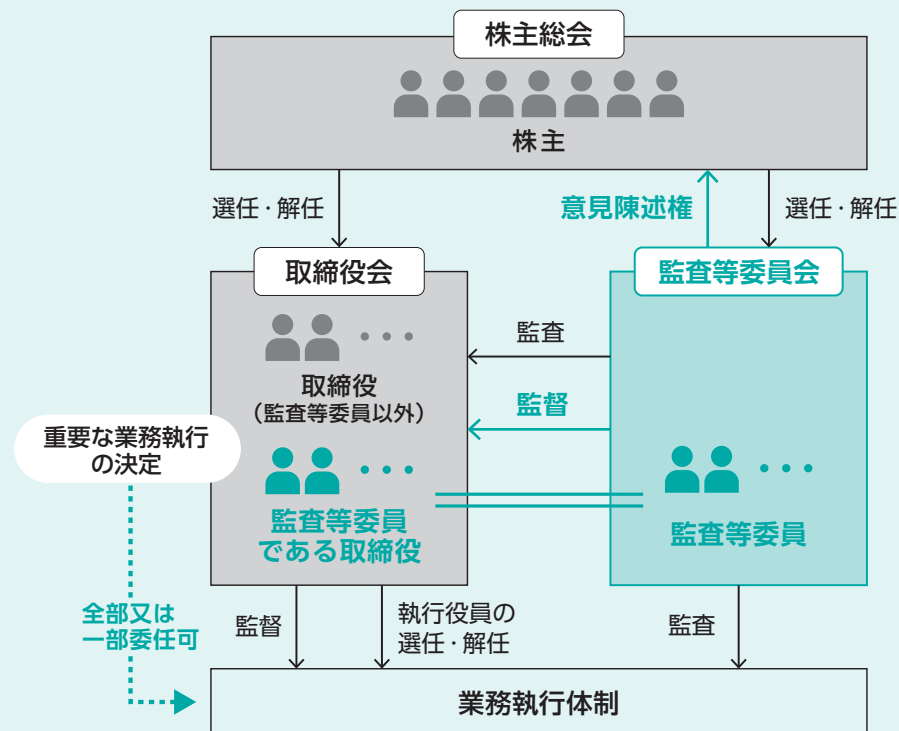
株主総会

株主

選任・解任

意見陳述権

選任・解任

取締役会

監査等委員会

監査

取締役
（監査等委員以外）

監督

重要な業務執行の決定

監査等委員である取締役

監査等委員

全部又は一部委任可

監督

執行役員の選任・解任

監査

業務執行体制